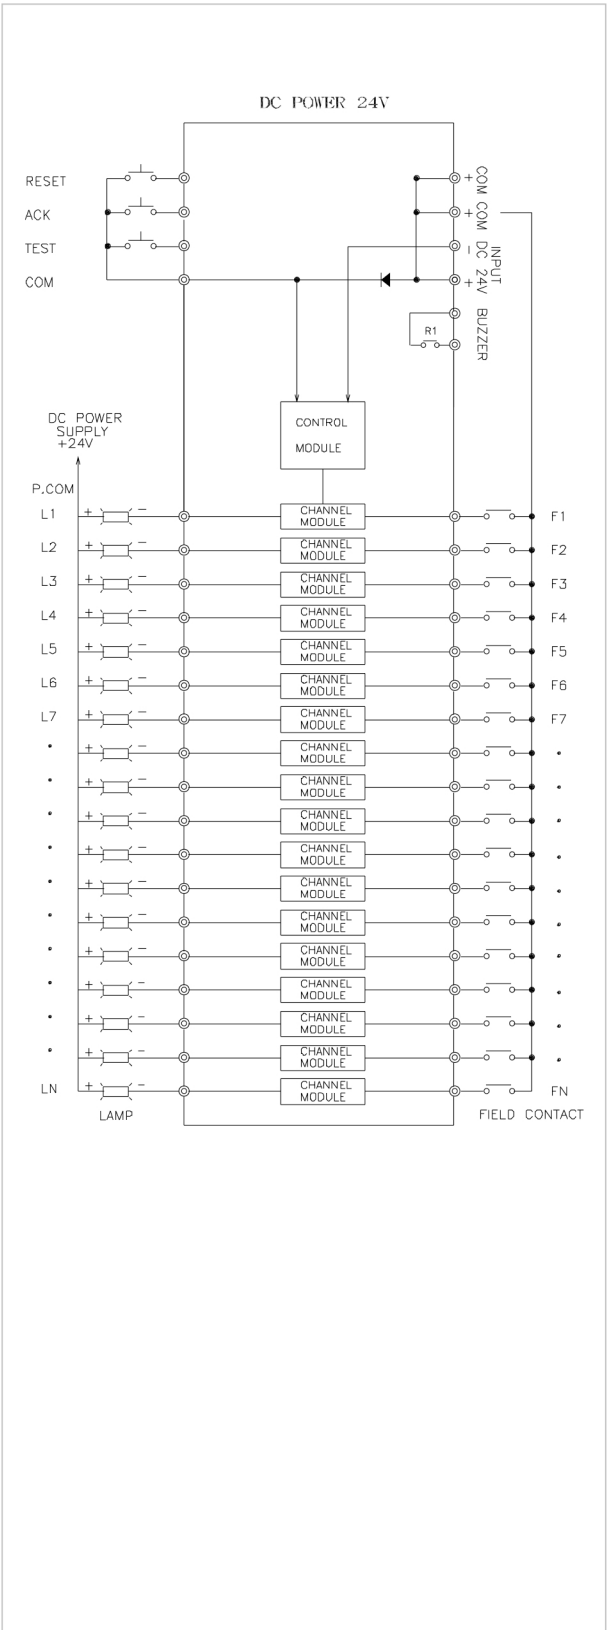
DC POWER 24V

RESET
ACK
TEST
COM

+ COM
+ COM
− INPUT
+ DC 24V
BUZZER
R1

CONTROL
MODULE

DC POWER
SUPPLY
+24V

P.COM

| | | | |
|---|---|---|---|
| L1 | + − | CHANNEL MODULE | F1 |
| L2 | + − | CHANNEL MODULE | F2 |
| L3 | + − | CHANNEL MODULE | F3 |
| L4 | + − | CHANNEL MODULE | F4 |
| L5 | + − | CHANNEL MODULE | F5 |
| L6 | + − | CHANNEL MODULE | F6 |
| L7 | + − | CHANNEL MODULE | F7 |
| • | + − | CHANNEL MODULE | • |
| • | + − | CHANNEL MODULE | • |
| • | + − | CHANNEL MODULE | • |
| • | + − | CHANNEL MODULE | • |
| • | + − | CHANNEL MODULE | • |
| • | + − | CHANNEL MODULE | • |
| • | + − | CHANNEL MODULE | • |
| • | + − | CHANNEL MODULE | • |
| • | + − | CHANNEL MODULE | • |
| • | + − | CHANNEL MODULE | • |
| LN | + − | CHANNEL MODULE | FN |

LAMP
FIELD CONTACT